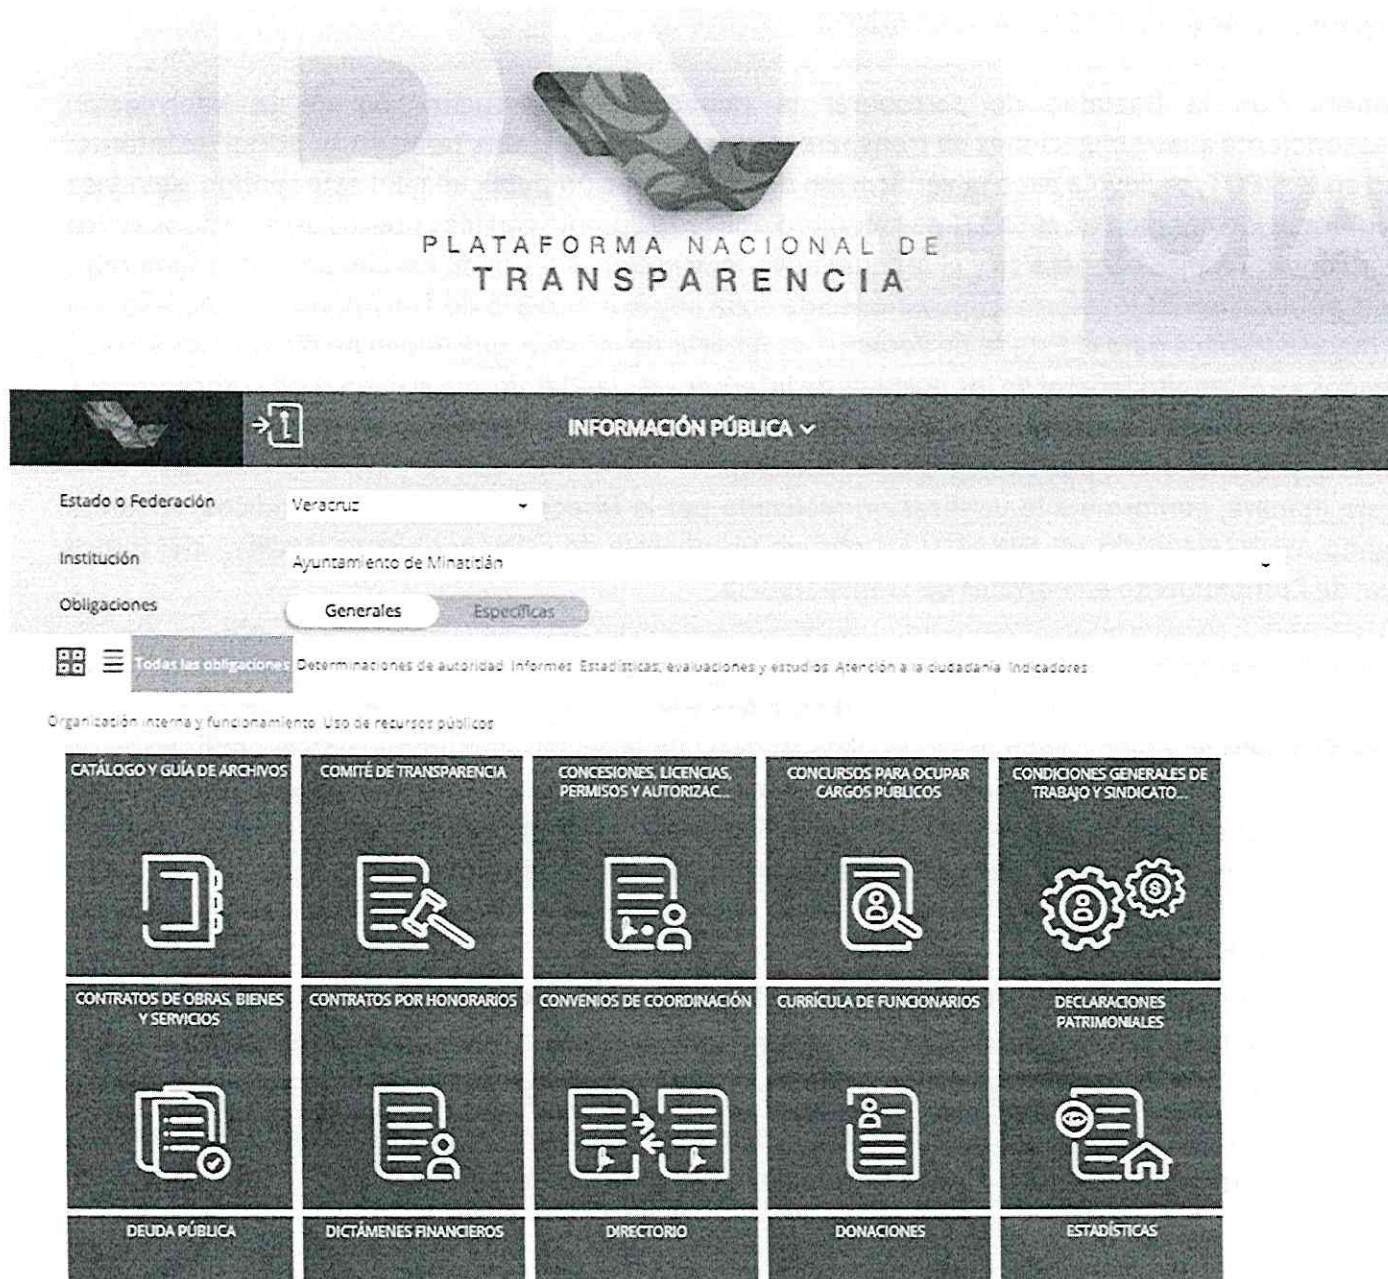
PLATAFORMA NACIONAL DE
TRANSPARENCIA

INFORMACIÓN PÚBLICA

Estado o Federación | Veracruz

Institución | Ayuntamiento de Minatitlán

Obligaciones | Generales | Específicas

Todas las obligaciones Determinaciones de autoridad Informes Estadísticas, evaluaciones y estudios Atención a la ciudadanía Indicadores

Organización interna y funcionamiento Uso de recursos públicos

CATÁLOGO Y GUÍA DE ARCHIVOS

COMITÉ DE TRANSPARENCIA

CONCESIONES, LICENCIAS, PERMISOS Y AUTORIZAC...

CONCURSOS PARA OCUPAR CARGOS PÚBLICOS

CONDICIONES GENERALES DE TRABAJO Y SINDICATO...

CONTRATOS DE OBRAS, BIENES Y SERVICIOS

CONTRATOS POR HONORARIOS

CONVENIOS DE COORDINACIÓN

CURRÍCULA DE FUNCIONARIOS

DECLARACIONES PATRIMONIALES

DEUDA PÚBLICA

DICTÁMENES FINANCIEROS

DIRECTORIO

DONACIONES

ESTADÍSTICAS